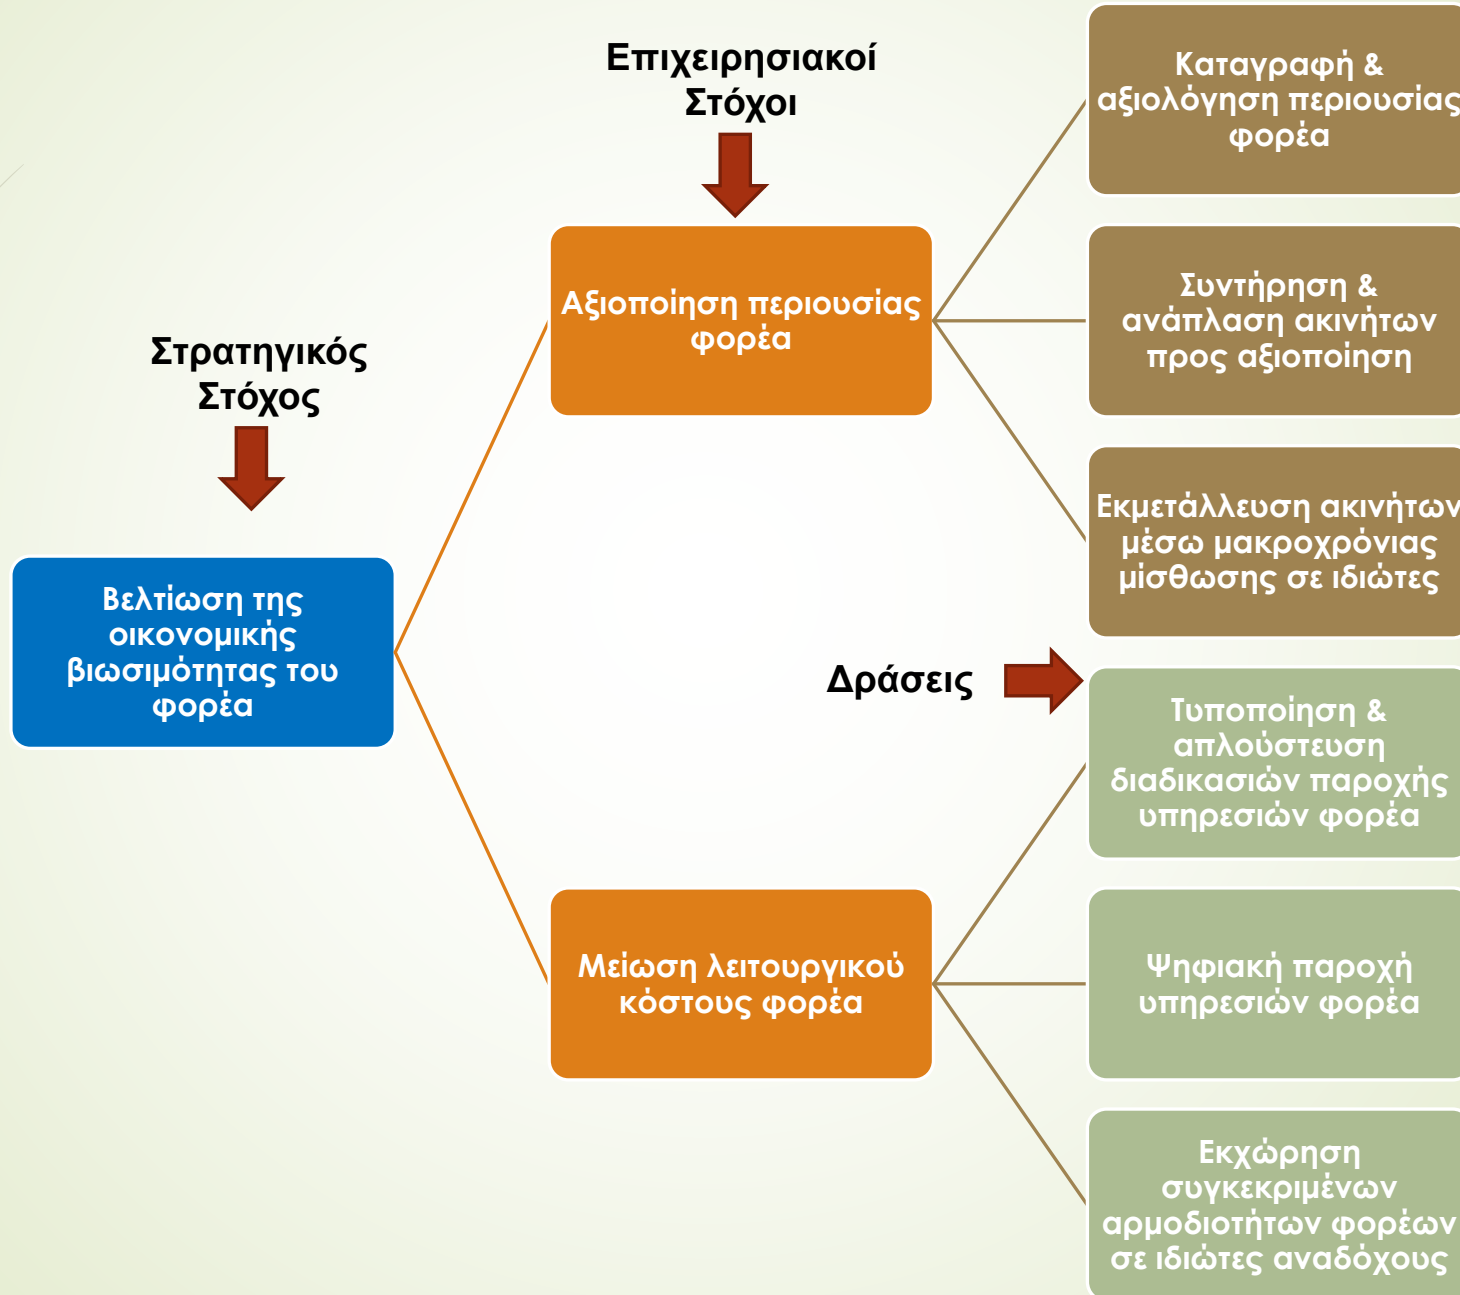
Επιχειρησιακοί Στόχοι

Στρατηγικός Στόχος

Βελτίωση της οικονομικής βιωσιμότητας του φορέα

Αξιοποίηση περιουσίας φορέα

Μείωση λειτουργικού κόστους φορέα

Δράσεις

Καταγραφή & αξιολόγηση περιουσίας φορέα

Συντήρηση & ανάπλαση ακινήτων προς αξιοποίηση

Εκμετάλλευση ακινήτων μέσω μακροχρόνιας μίσθωσης σε ιδιώτες

Τυποποίηση & απλούστευση διαδικασιών παροχής υπηρεσιών φορέα

Ψηφιακή παροχή υπηρεσιών φορέα

Εκχώρηση συγκεκριμένων αρμοδιοτήτων φορέων σε ιδιώτες αναδόχους